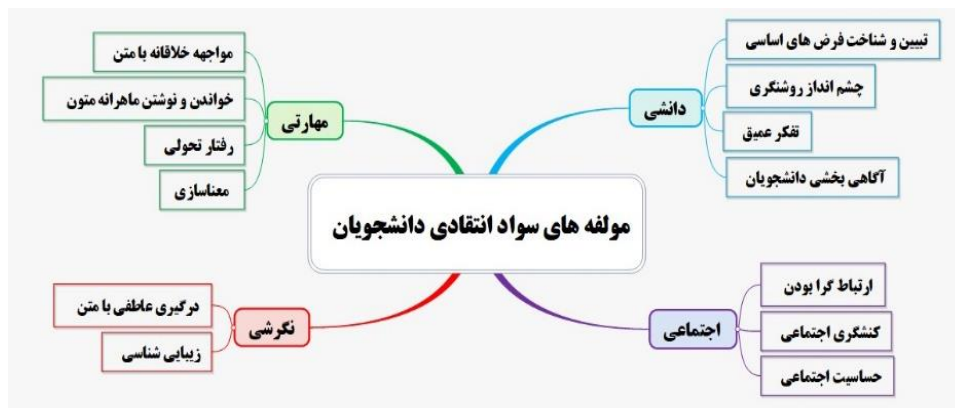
مولفه های سواد انتقادی دانشجویان

دانشی
تبیین و شناخت فرض های اساسی
چشم انداز روشنگری
تفکر عمیق
آگاهی بخشی دانشجویان

مهارتی
مواجهه خلاقانه با متن
خواندن و نوشتن ماهرانه متون
رفتار تحولی
معناسازی

نگرشی
درگیری عاطفی با متن
زیبایی شناسی

اجتماعی
ارتباط گرا بودن
کنشگری اجتماعی
حساسیت اجتماعی